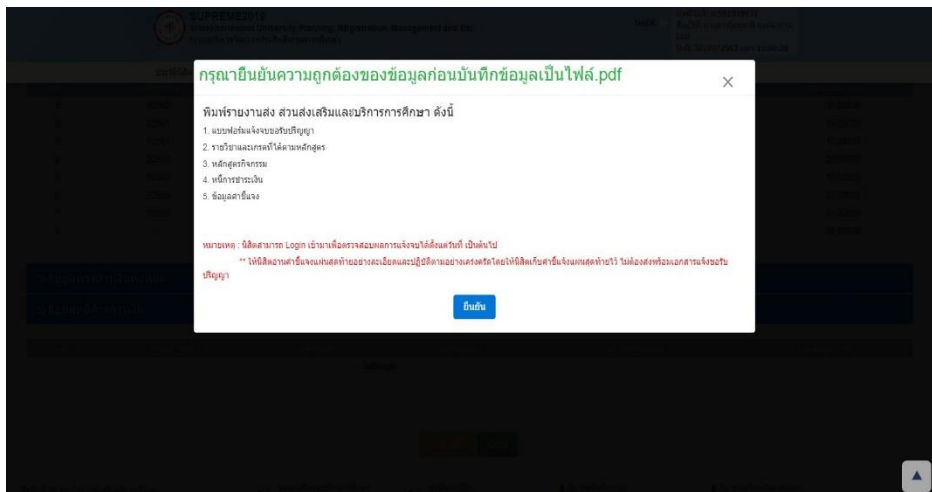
กรุณายืนยันความถูกต้องของข้อมูลก่อนบันทึกข้อมูลเป็นไฟล์.pdf

×

พิมพ์รายงานส่ง ส่วนส่งเสริมและบริการการศึกษา ดังนี้

1. แบบฟอร์มแจ้งจบขอรับปริญญา
2. รายวิชาและเกรดที่ได้ตามหลักสูตร
3. หลักสูตรกิจกรรม
4. หนี้การชำระเงิน
5. ข้อมูลสาขิแจง

หมายเหตุ : นิสิตสามารถ Login เข้ามาเพื่อตรวจสอบผลการแจ้งจบได้ตั้งแต่วันที่ เป็นต้นไป

** ให้นิสิตอ่านคำชี้แจงแผ่นสุดท้ายอย่างละเอียดและปฏิบัติตามอย่างเคร่งครัดโดยให้นิสิตเก็บคำชี้แจงแผ่นสุดท้ายไว้ ไม่ต้องส่งพร้อมเอกสารแจ้งขอรับปริญญา

ยืนยัน

SUPREME2018
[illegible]